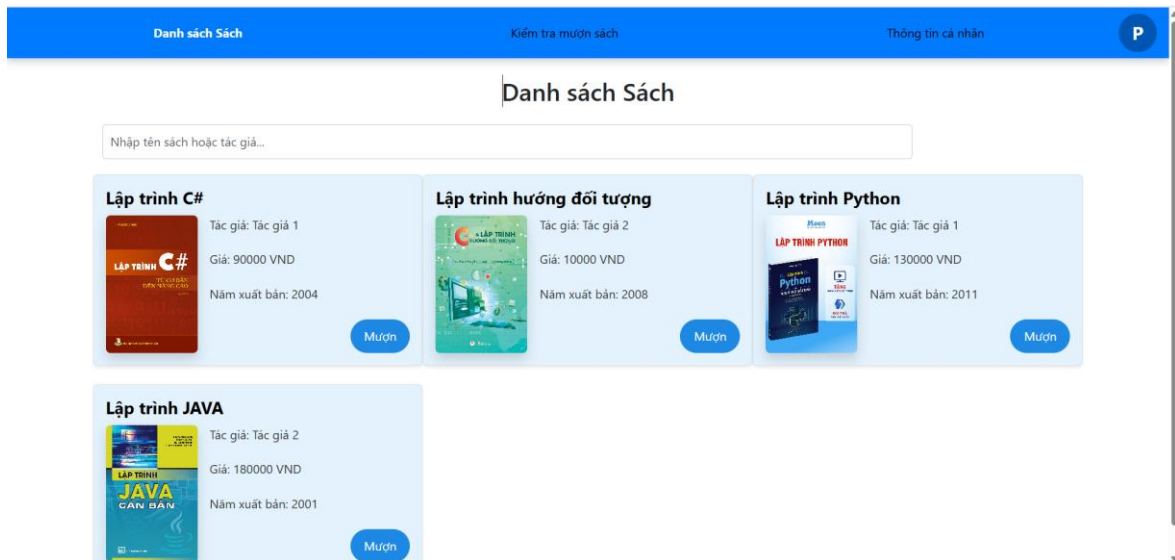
Danh sách Sách
Kiểm tra mượn sách
Thông tin cá nhân
P

Danh sách Sách

Nhập tên sách hoặc tác giả...

Lập trình C#
LẬP TRÌNH C#
TỪ CƠ BẢN ĐẾN NÂNG CAO
Tác giả: Tác giả 1
Giá: 90000 VND
Năm xuất bản: 2004
Mượn

Lập trình hướng đối tượng
LẬP TRÌNH HƯỚNG ĐỐI TƯỢNG
Tác giả: Tác giả 2
Giá: 10000 VND
Năm xuất bản: 2008
Mượn

Lập trình Python
LẬP TRÌNH PYTHON
Python
Tác giả: Tác giả 1
Giá: 130000 VND
Năm xuất bản: 2011
Mượn

Lập trình JAVA
LẬP TRÌNH JAVA CĂN BẢN
Tác giả: Tác giả 2
Giá: 180000 VND
Năm xuất bản: 2001
Mượn